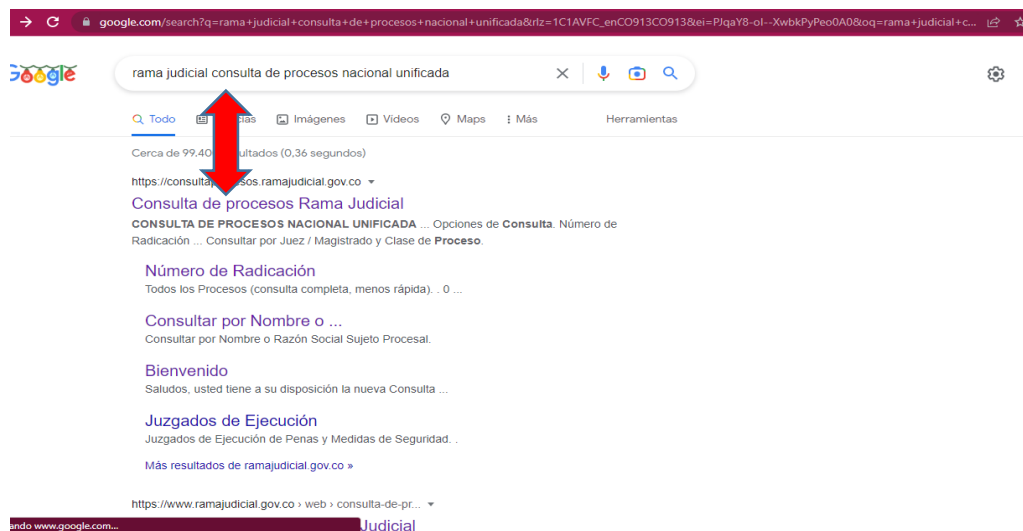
google.com/search?q=rama+judicial+consulta+de+procesos+nacional+unificada&rlz=1C1AVFC_enCO913CO913&ei=PJqaY8-oI--XwbkPyPeo0A0&oq=rama+judicial+c...

Google

rama judicial consulta de procesos nacional unificada

Todo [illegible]cias Imágenes Videos Maps Más Herramientas

Cerca de 99.40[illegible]ultados (0,36 segundos)

https://consulta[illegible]sos.ramajudicial.gov.co

Consulta de procesos Rama Judicial

CONSULTA DE PROCESOS NACIONAL UNIFICADA ... Opciones de Consulta. Número de Radicación ... Consultar por Juez / Magistrado y Clase de Proceso.

Número de Radicación
Todos los Procesos (consulta completa, menos rápida). . 0 ...

Consultar por Nombre o ...
Consultar por Nombre o Razón Social Sujeto Procesal.

Bienvenido
Saludos, usted tiene a su disposición la nueva Consulta ...

Juzgados de Ejecución
Juzgados de Ejecución de Penas y Medidas de Seguridad. .

Más resultados de ramajudicial.gov.co »

https://www.ramajudicial.gov.co › web › consulta-de-pr...

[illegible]ando www.google.com...

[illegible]Judicial